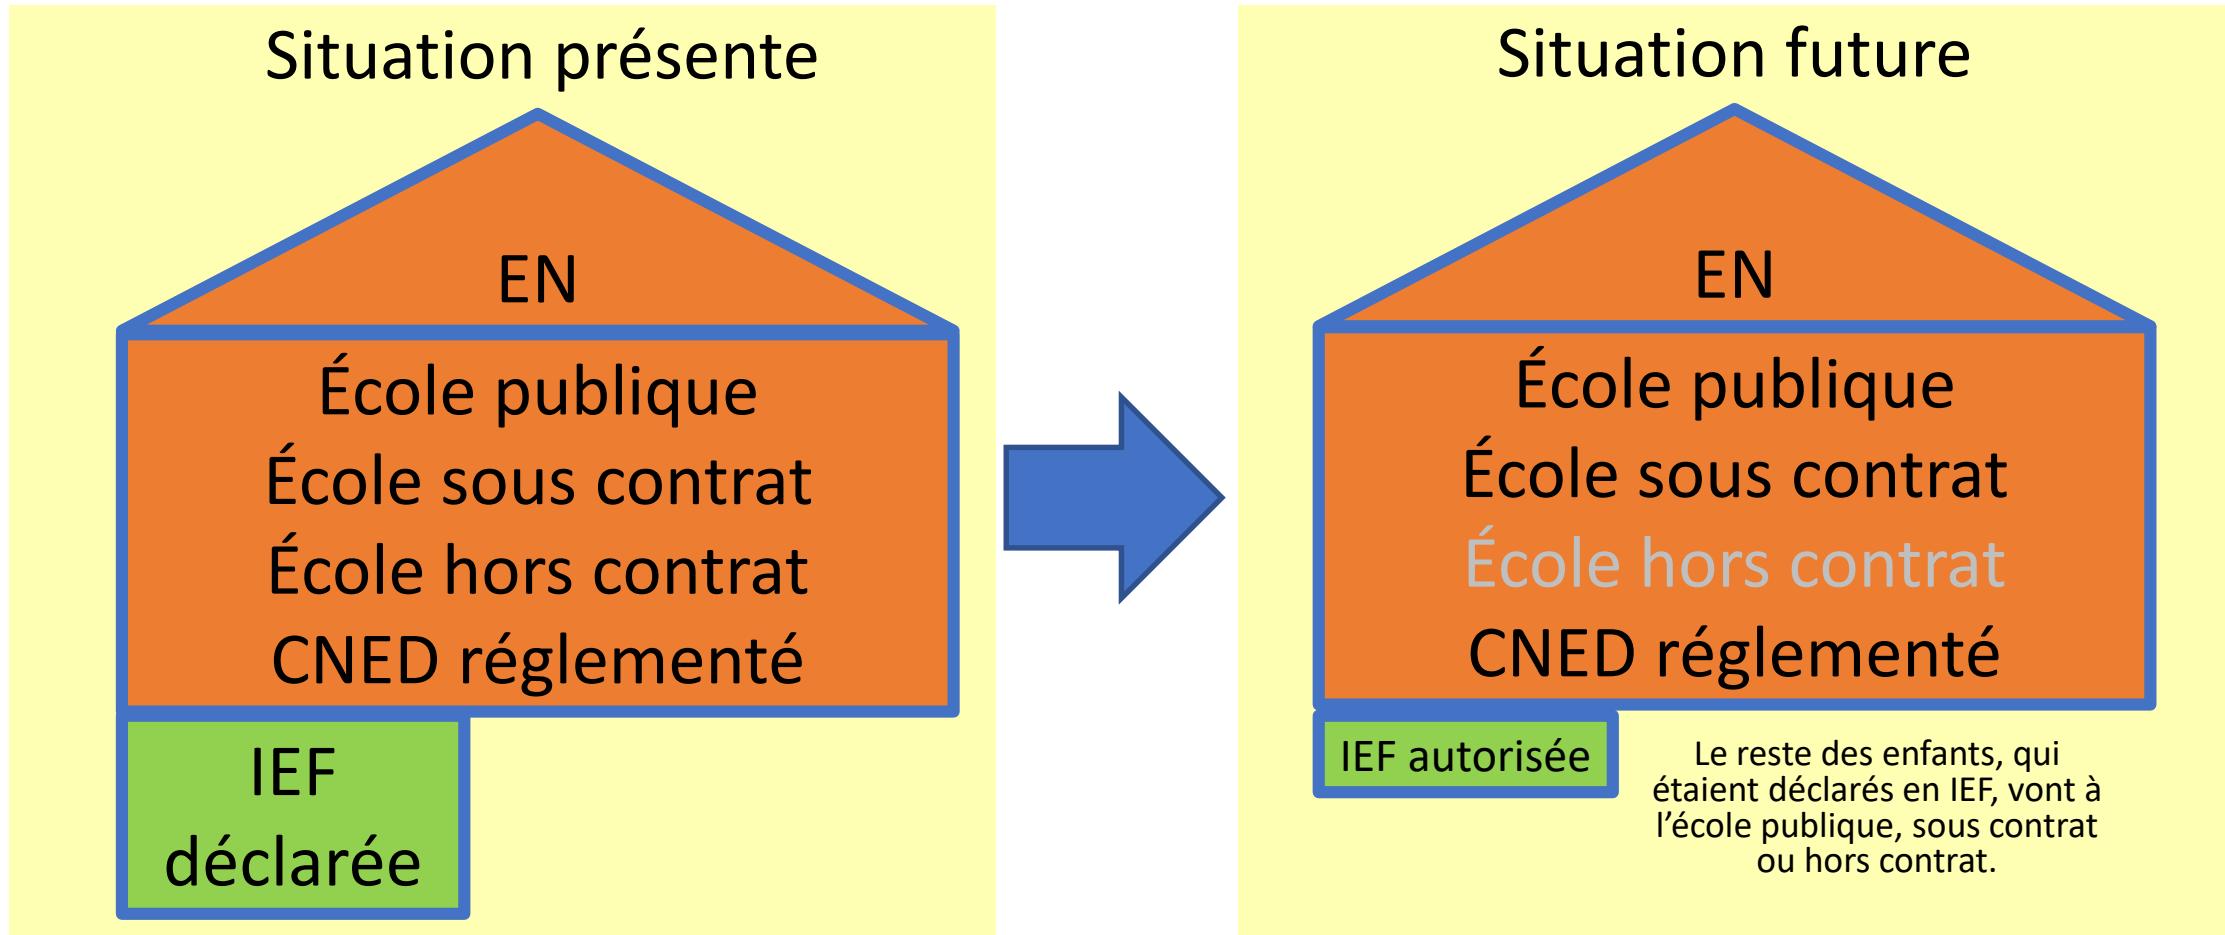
Situation présente

EN

École publique
École sous contrat
École hors contrat
CNED réglementé

IEF déclarée

Situation future

EN

École publique
École sous contrat
École hors contrat
CNED réglementé

IEF autorisée

Le reste des enfants, qui étaient déclarés en IEF, vont à l'école publique, sous contrat ou hors contrat.